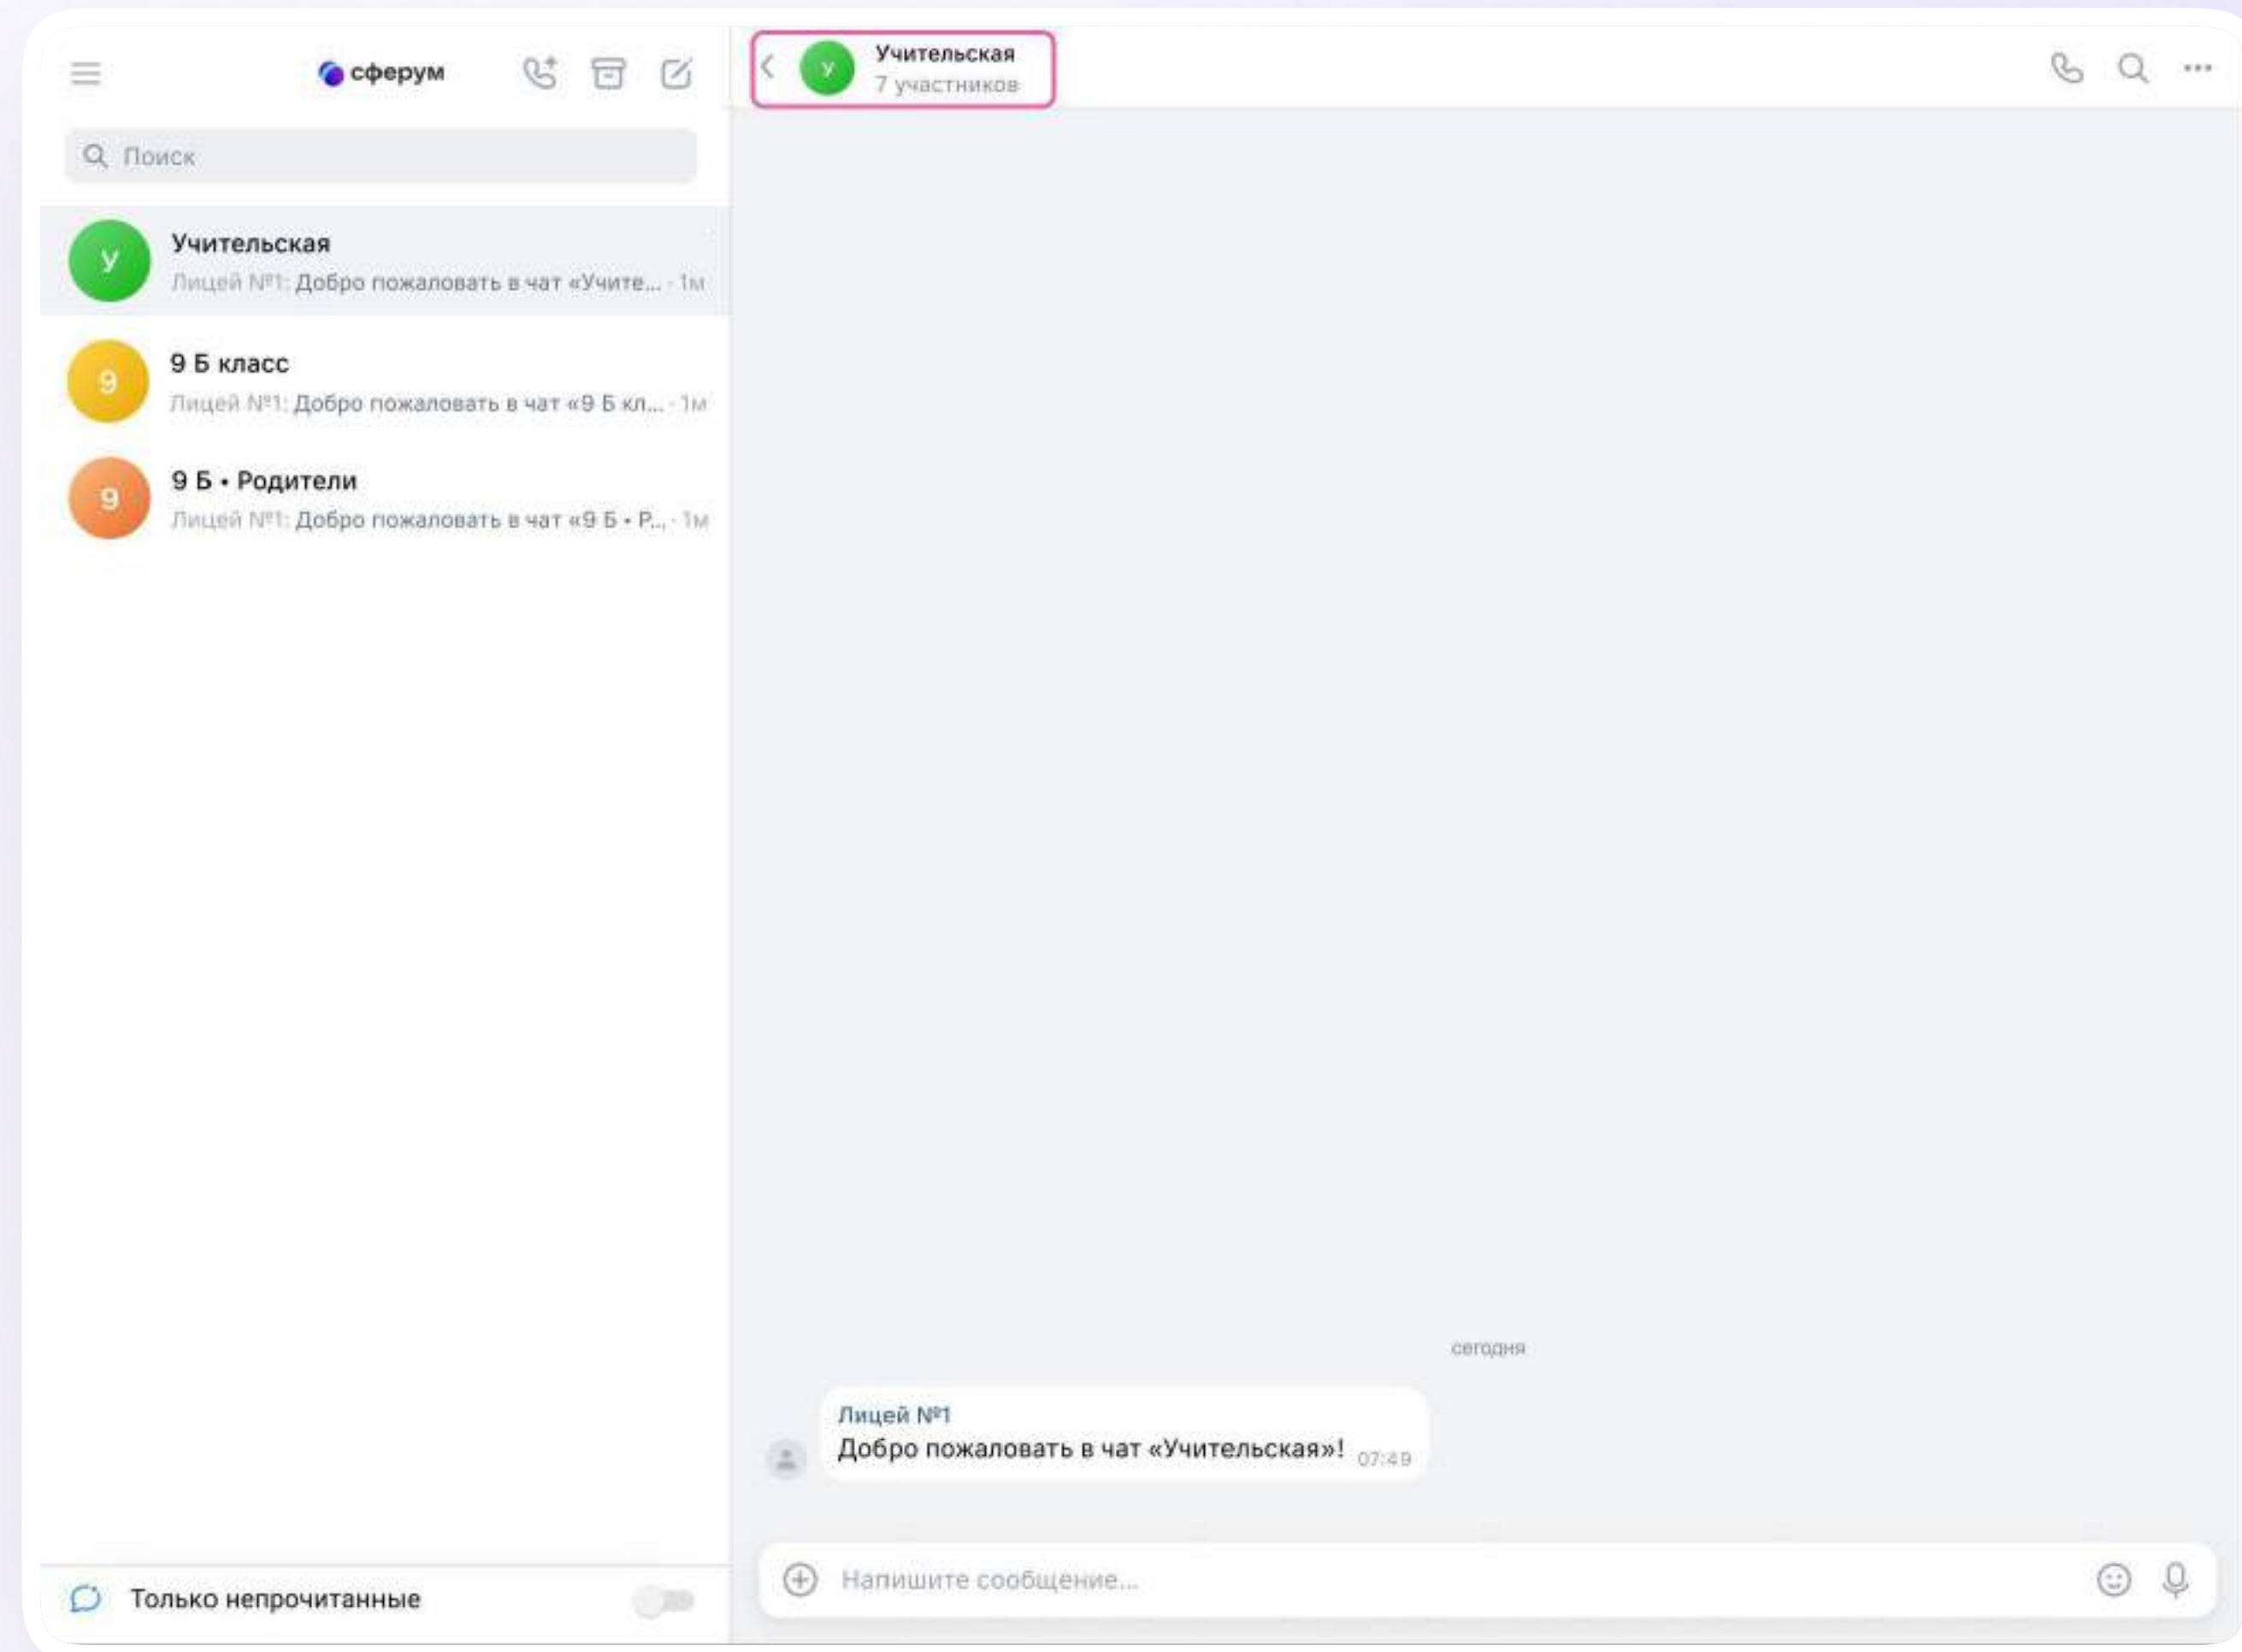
сферум

Поиск

У
Учительская
Лицей №1: Добро пожаловать в чат «Учите... · 1м

9
9 Б класс
Лицей №1: Добро пожаловать в чат «9 Б кл... · 1м

9
9 Б • Родители
Лицей №1: Добро пожаловать в чат «9 Б • Р... · 1м

Только непрочитанные

У
Учительская
7 участников

сегодня

Лицей №1
Добро пожаловать в чат «Учительская»! 07:49

Напишите сообщение...